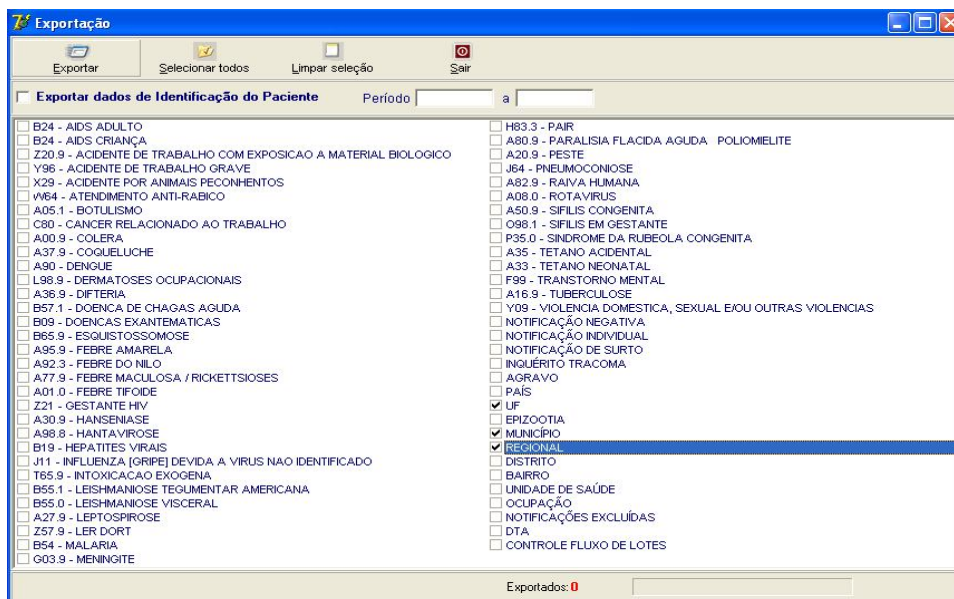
Exportação

Exportar
Selecionar todos
Limpar seleção
Sair

Exportar dados de Identificação do Paciente
Período
a

B24 - AIDS ADULTO
B24 - AIDS CRIANÇA
Z20.9 - ACIDENTE DE TRABALHO COM EXPOSICAO A MATERIAL BIOLOGICO
Y96 - ACIDENTE DE TRABALHO GRAVE
X29 - ACIDENTE POR ANIMAIS PECONHENTOS
W64 - ATENDIMENTO ANTI-RABICO
A05.1 - BOTULISMO
C80 - CANCER RELACIONADO AO TRABALHO
A00.9 - COLERA
A37.9 - COQUELUCHE
A90 - DENGUE
L98.9 - DERMATOSES OCUPACIONAIS
A36.9 - DIFTERIA
B57.1 - DOENCA DE CHAGAS AGUDA
B09 - DOENCAS EXANTEMATICAS
B65.9 - ESQUISTOSSOMOSE
A95.9 - FEBRE AMARELA
A92.3 - FEBRE DO NILO
A77.9 - FEBRE MACULOSA / RICKETTSIOSES
A01.0 - FEBRE TIFOIDE
Z21 - GESTANTE HIV
A30.9 - HANSENIASE
A98.8 - HANTAVIROSE
B19 - HEPATITES VIRAIS
J11 - INFLUENZA [GRIPE] DEVIDA A VIRUS NAO IDENTIFICADO
T65.9 - INTOXICACAO EXOGENA
B55.1 - LEISHMANIOSE TEGUMENTAR AMERICANA
B55.0 - LEISHMANIOSE VISCERAL
A27.9 - LEPTOSPIROSE
Z57.9 - LER DORT
B54 - MALARIA
G03.9 - MENINGITE

H83.3 - PAIR
A80.9 - PARALISIA FLACIDA AGUDA POLIOMIELITE
A20.9 - PESTE
J64 - PNEUMOCONIOSE
A82.9 - RAIVA HUMANA
A08.0 - ROTAVIRUS
A50.9 - SIFILIS CONGENITA
O98.1 - SIFILIS EM GESTANTE
P35.0 - SINDROME DA RUBEOLA CONGENITA
A35 - TETANO ACIDENTAL
A33 - TETANO NEONATAL
F99 - TRANSTORNO MENTAL
A16.9 - TUBERCULOSE
Y09 - VIOLENCIA DOMESTICA, SEXUAL E/OU OUTRAS VIOLENCIAS
NOTIFICAÇÃO NEGATIVA
NOTIFICAÇÃO INDIVIDUAL
NOTIFICAÇÃO DE SURTO
INQUÉRITO TRACOMA
AGRAVO
PAÍS
UF
EPIZOOTIA
MUNICÍPIO
REGIONAL
DISTRITO
BAIRRO
UNIDADE DE SAÚDE
OCUPAÇÃO
NOTIFICAÇÕES EXCLUÍDAS
DTA
CONTROLE FLUXO DE LOTES

Exportados: 0